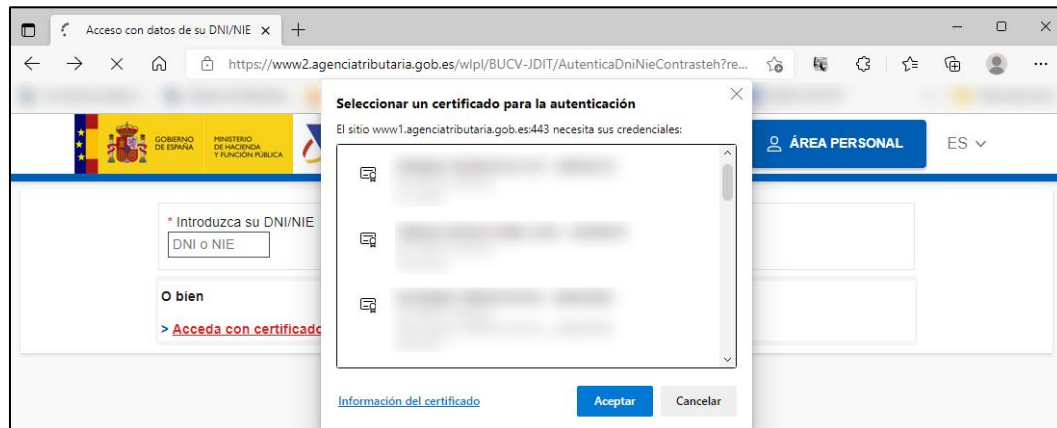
Acceso con datos de su DNI/NIE ×

https://www2.agenciatributaria.gob.es/wlpl/BUCV-JDIT/AutenticaDniNieContrasteh?re...

GOBIERNO DE ESPAÑA

MINISTERIO DE HACIENDA Y FUNCIÓN PÚBLICA

ÁREA PERSONAL

ES

* Introduzca su DNI/NIE

DNI o NIE

O bien

> Acceda con certificado

Seleccionar un certificado para la autenticación

El sitio www1.agenciatributaria.gob.es:443 necesita sus credenciales:

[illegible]

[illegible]

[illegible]

Información del certificado

Aceptar

Cancelar